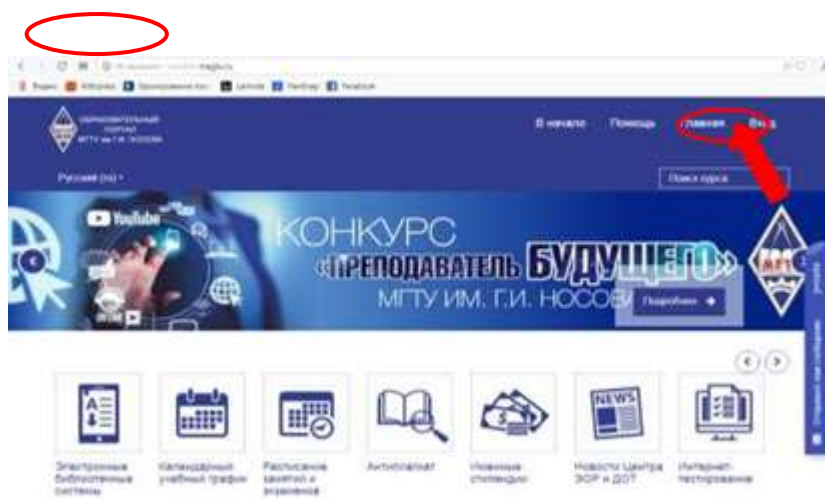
Яндекс AliExpress Бронирование тал Lamoda ПечБанк Facebook

ОБРАЗОВАТЕЛЬНЫЙ ПОРТАЛ МГТУ им. Г.И. НОСОВА

В начало Помощь Главная Вход

Русский (ru)

Поиск курса

YouTube

КОНКУРС «ПРЕПОДАВАТЕЛЬ БУДУЩЕГО» МГТУ ИМ. Г.И. НОСОВА

Подробнее

NEWS

Электронные библиотечные системы

Календарный учебный график

Расписание занятий и экзаменов

Антиплагиат

Именные стипендии

Новости Центра ЭОР и ДОТ

Интернет-тестирование